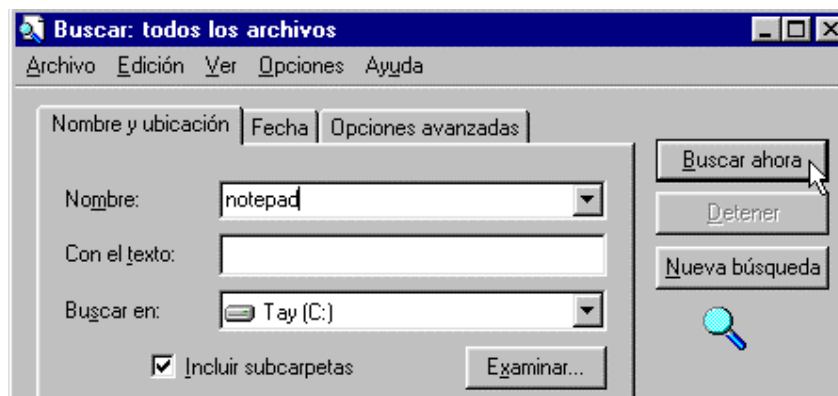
Buscar: todos los archivos

Archivo Edición Ver Opciones Ayuda

Nombre y ubicación | Fecha | Opciones avanzadas

Nombre: notepad

Con el texto:

Buscar en: Tay (C:)

Incluir subcarpetas

Examinar...

Buscar ahora

Detener

Nueva búsqueda